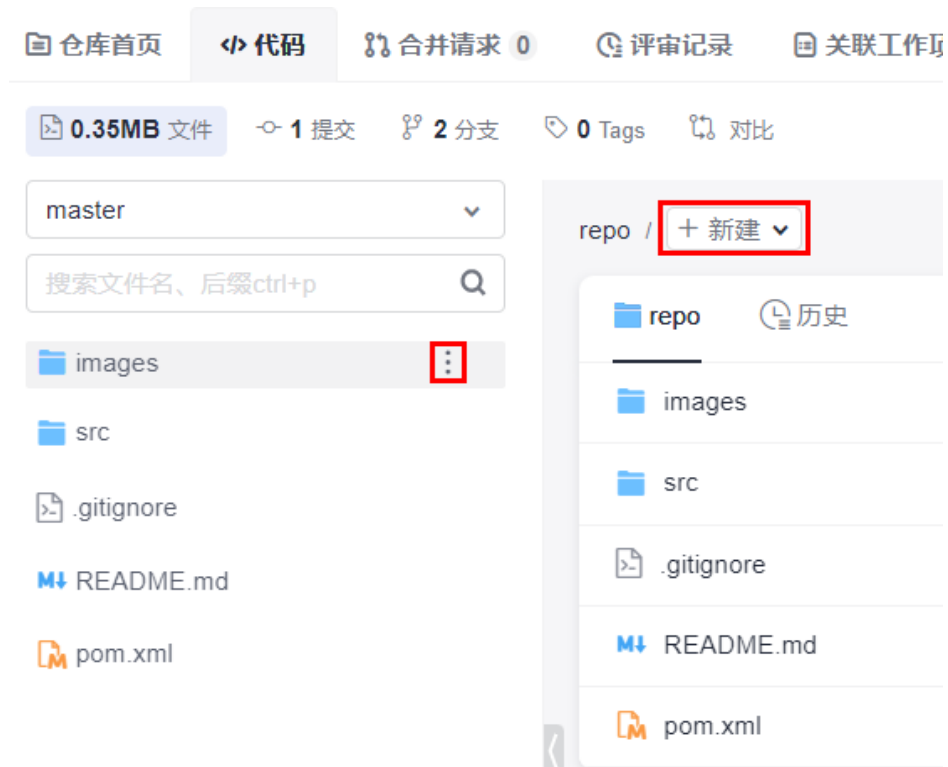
仓库首页 代码 合并请求 0 评审记录 关联工作项

0.35MB 文件 1 提交 2 分支 0 Tags 对比

master

搜索文件名、后缀ctrl+p

images

src

.gitignore

README.md

pom.xml

repo / + 新建

repo 历史

images

src

.gitignore

README.md

pom.xml